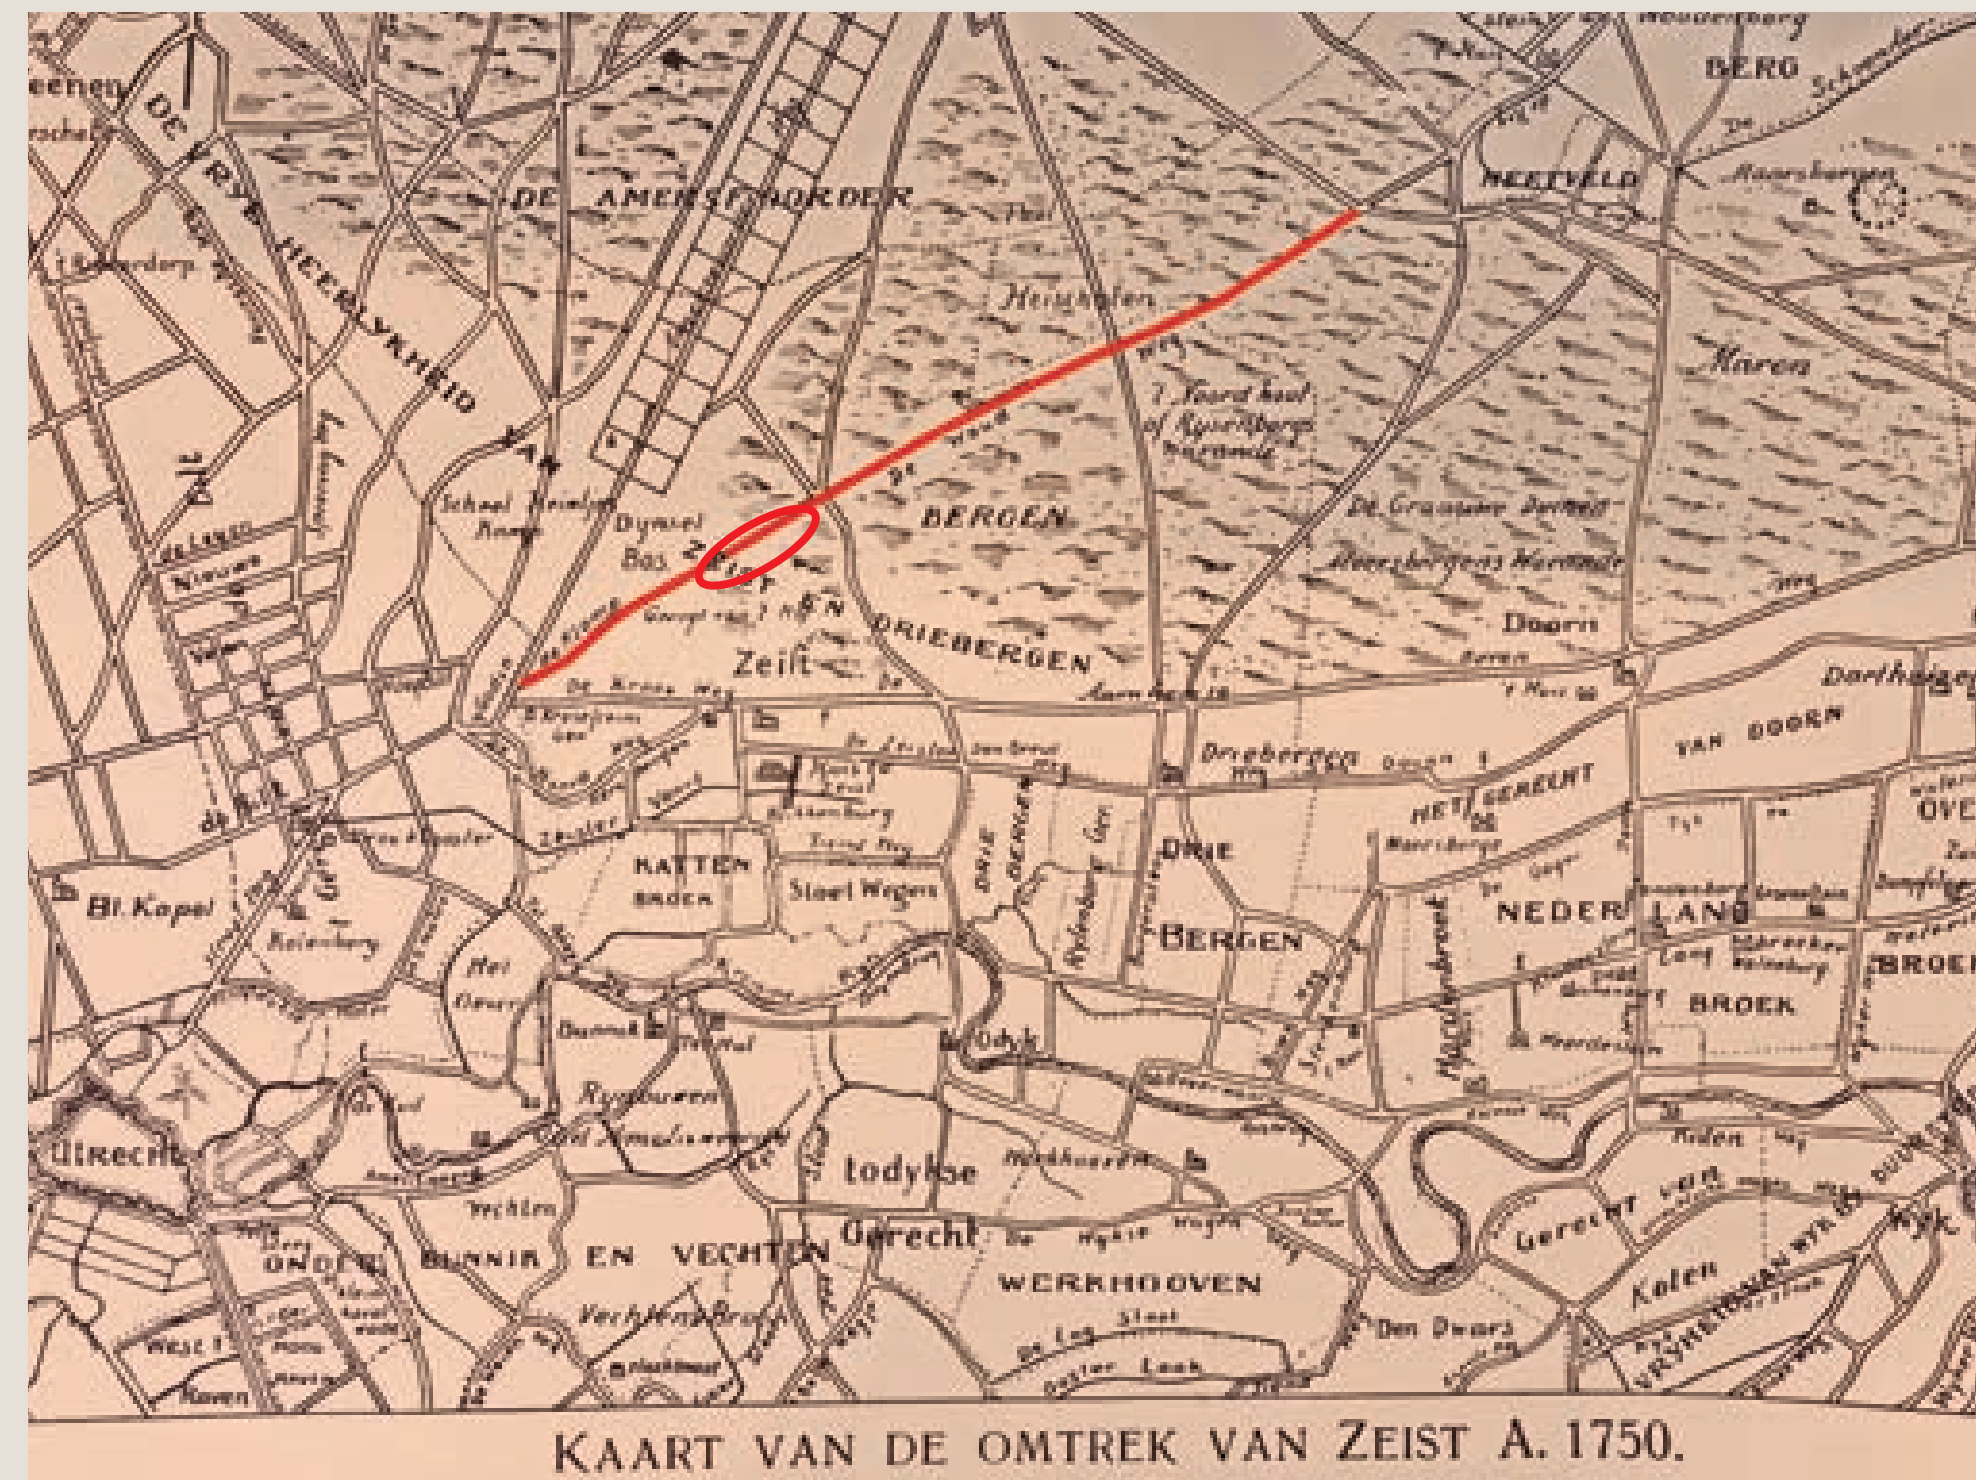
eenen
DE VRYE HEERLYKHEID VAN
BERG
NEERVELD
DE AMERSFOORDER
Heygraven
Maren
't Foord hout
BERGEN
Dynsel
Bos
ZEIST EN DRIEBERGEN
Doorn
Zeist
Dorthuyzen
VAN DOORN
HET GERECHT
Driebergen
KATTENBROEK
Slaet Wegen
DRIE
BERGEN
DRIE BERGEN
NEDERLANG
BROEK
BROEK
Bl. Kapel
Rysenburg
Het Dwars
Bunnik
Ryzenburg
Utrecht
Vechten
ONDER BUNNIK EN VECHTEN
Gerecht
Werkhoven
WERKHOOVEN
Odyk
Den Dwars
Gerecht van
Kolen
VRYHEID VAN WYK
Wyk
Oudwyk
KAART VAN DE OMTREK VAN ZEIST A. 1750.